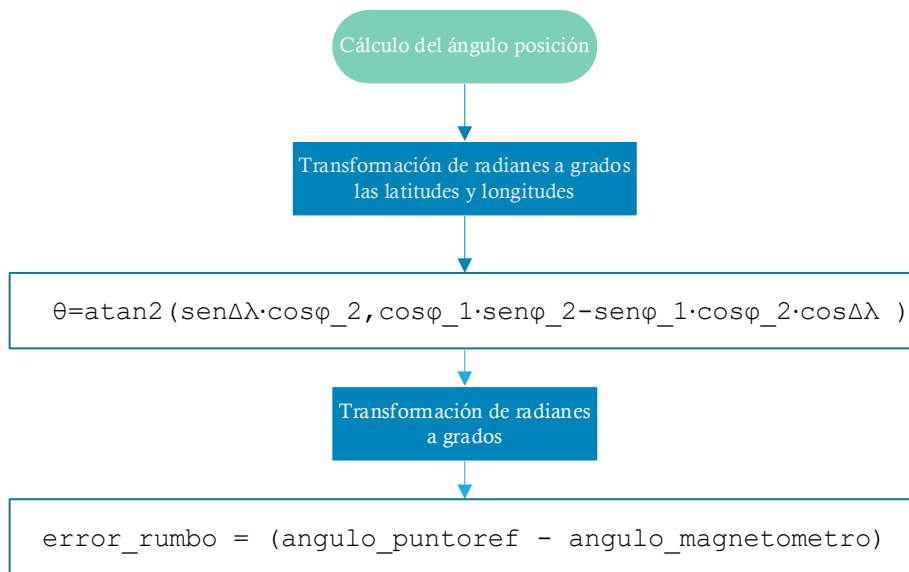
Cálculo del ángulo posición

Transformación de radianes a grados las latitudes y longitudes

θ=atan2(senΔλ·cosφ_2,cosφ_1·senφ_2-senφ_1·cosφ_2·cosΔλ )

Transformación de radianes a grados

error_rumbo = (angulo_puntoref - angulo_magnetometro)